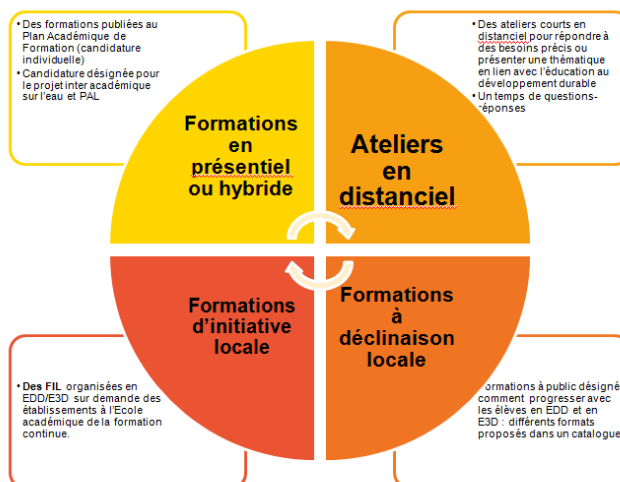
• Des formations publiées au Plan Académique de Formation (candidature individuelle)
• Candidature désignée pour le projet inter académique sur l'eau et PAL

Formations en présentiel ou hybride

• Des ateliers courts en distanciel pour répondre à des besoins précis ou présenter une thématique en lien avec l'éducation au développement durable
• Un temps de questions-réponses

Ateliers en distanciel

Formations d'initiative locale

• Des FIL organisées en EDD/E3D sur demande des établissements à l'Ecole académique de la formation continue.

Formations à déclinaison locale

Formations à public désigné : comment progresser avec les élèves en EDD et en E3D : différents formats proposés dans un catalogue